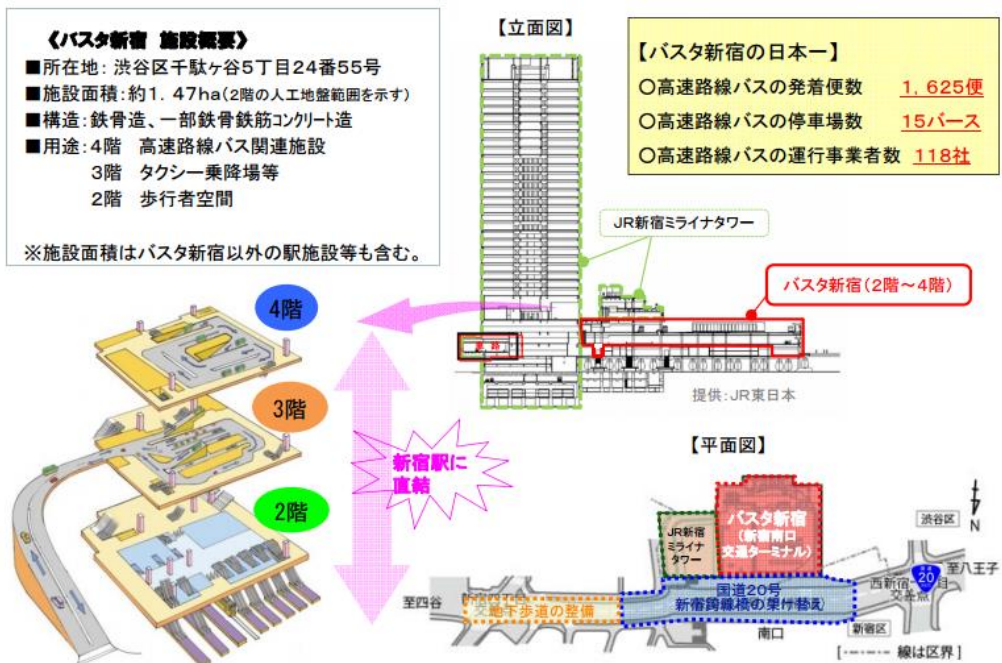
《バスタ新宿　施設概要》
■所在地：渋谷区千駄ヶ谷5丁目24番55号
■施設面積：約1．47ha（2階の人工地盤範囲を示す）
■構造：鉄骨造、一部鉄骨鉄筋コンクリート造
■用途：4階　高速路線バス関連施設
3階　タクシー乗降場等
2階　歩行者空間

※施設面積はバスタ新宿以外の駅施設等も含む。

【立面図】

【バスタ新宿の日本一】
○高速路線バスの発着便数　1，625便
○高速路線バスの停車場数　15バース
○高速路線バスの運行事業者数　118社

JR新宿ミライナタワー

バスタ新宿（2階～4階）

提供：JR東日本

4階

3階

新宿駅に直結

2階

【平面図】

JR新宿ミライナタワー

バスタ新宿（新宿南口交通ターミナル）

渋谷区

至八王子

20

西新宿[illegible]交差点

国道20号
新宿跨線橋の架け替え

至四谷

地下歩道の整備

南口

新宿区

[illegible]線は区界